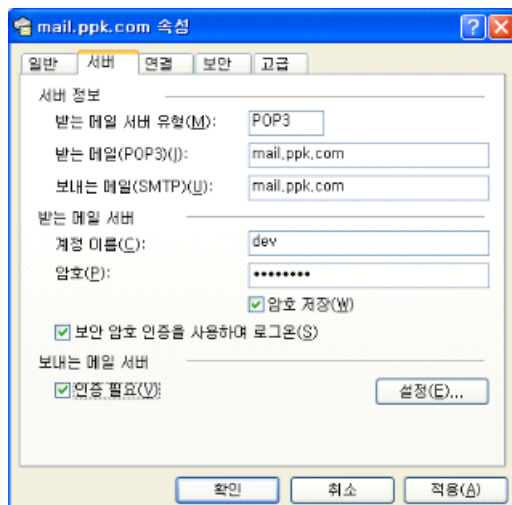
mail.ppk.com 속성

? X

일반 서버 연결 보안 고급

서버 정보

받는 메일 서버 유형(M): POP3

받는 메일(POP3)(I): mail.ppk.com

보내는 메일(SMTP)(U): mail.ppk.com

받는 메일 서버

계정 이름(C): dev

암호(P): ●●●●●●●●●

☑ 암호 저장(W)

☑ 보안 암호 인증을 사용하여 로그온(S)

보내는 메일 서버

☑ 인증 필요(V) 설정(E)...

확인 취소 적용(A)